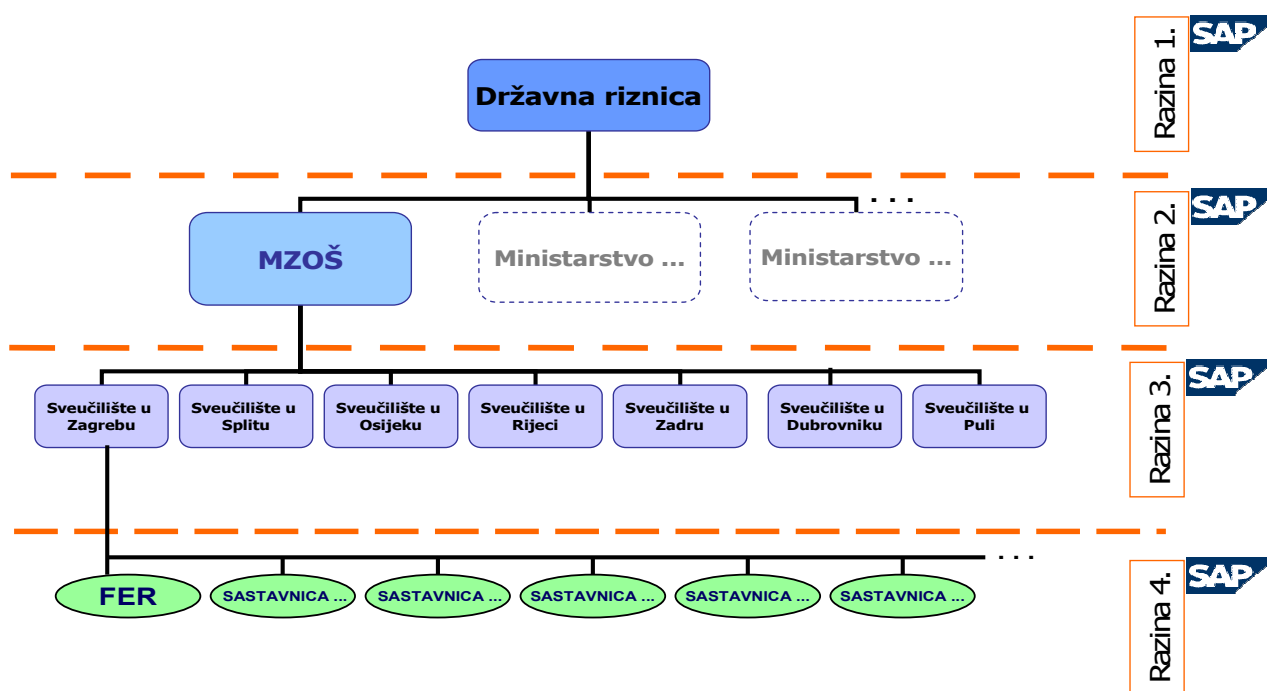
Razina 1. SAP

Državna riznica

Razina 2. SAP

MZOŠ

Ministarstvo ...

Ministarstvo ...

. . .

Razina 3. SAP

Sveučilište u Zagrebu

Sveučilište u Splitu

Sveučilište u Osijeku

Sveučilište u Rijeci

Sveučilište u Zadru

Sveučilište u Dubrovniku

Sveučilište u Puli

Razina 4. SAP

FER

SASTAVNICA ...

SASTAVNICA ...

SASTAVNICA ...

SASTAVNICA ...

SASTAVNICA ...

. . .